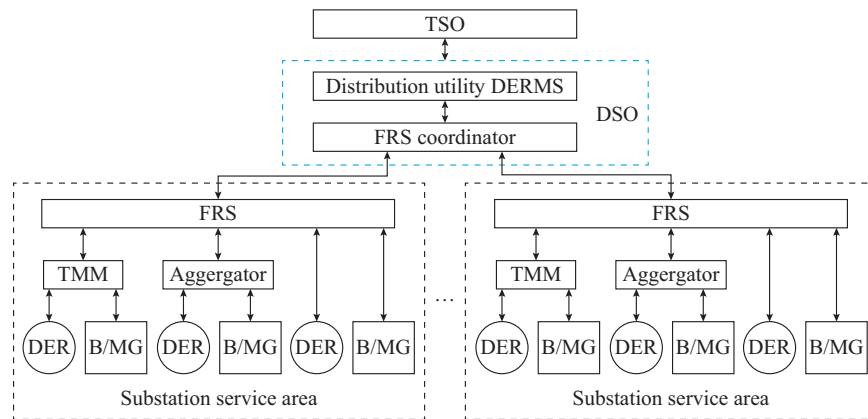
TSO

Distribution utility DERMS

DSO

FRS coordinator

FRS

TMM

Aggergator

DER

B/MG

DER

B/MG

DER

B/MG

Substation service area

…

FRS

TMM

Aggergator

DER

B/MG

DER

B/MG

DER

B/MG

Substation service area